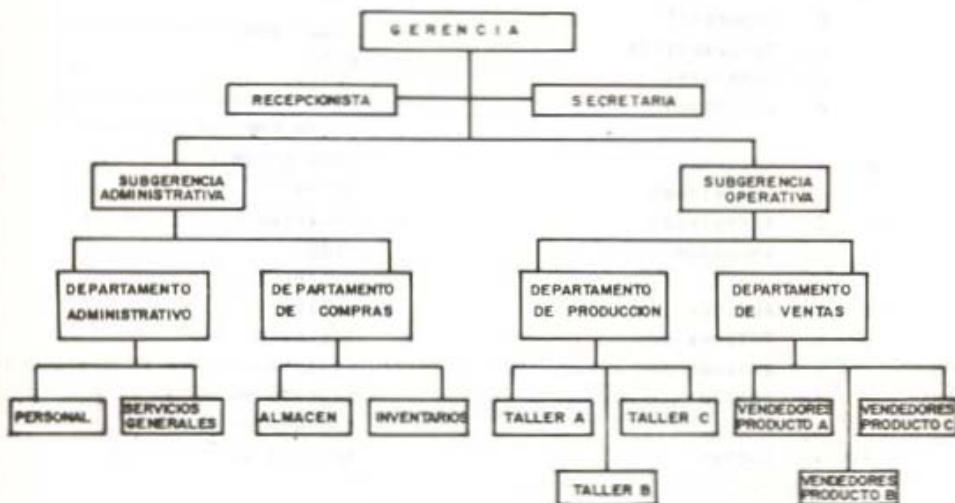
GERENCIA

RECEPCIONISTA

SECRETARIA

SUBGERENCIA ADMINISTRATIVA

SUBGERENCIA OPERATIVA

DEPARTAMENTO ADMINISTRATIVO

DEPARTAMENTO DE COMPRAS

DEPARTAMENTO DE PRODUCCION

DEPARTAMENTO DE VENTAS

PERSONAL

SERVICIOS GENERALES

ALMACEN

INVENTARIOS

TALLER A

TALLER C

TALLER B

VENDEDORES PRODUCTO A

VENDEDORES PRODUCTO C

VENDEDORES PRODUCTO B